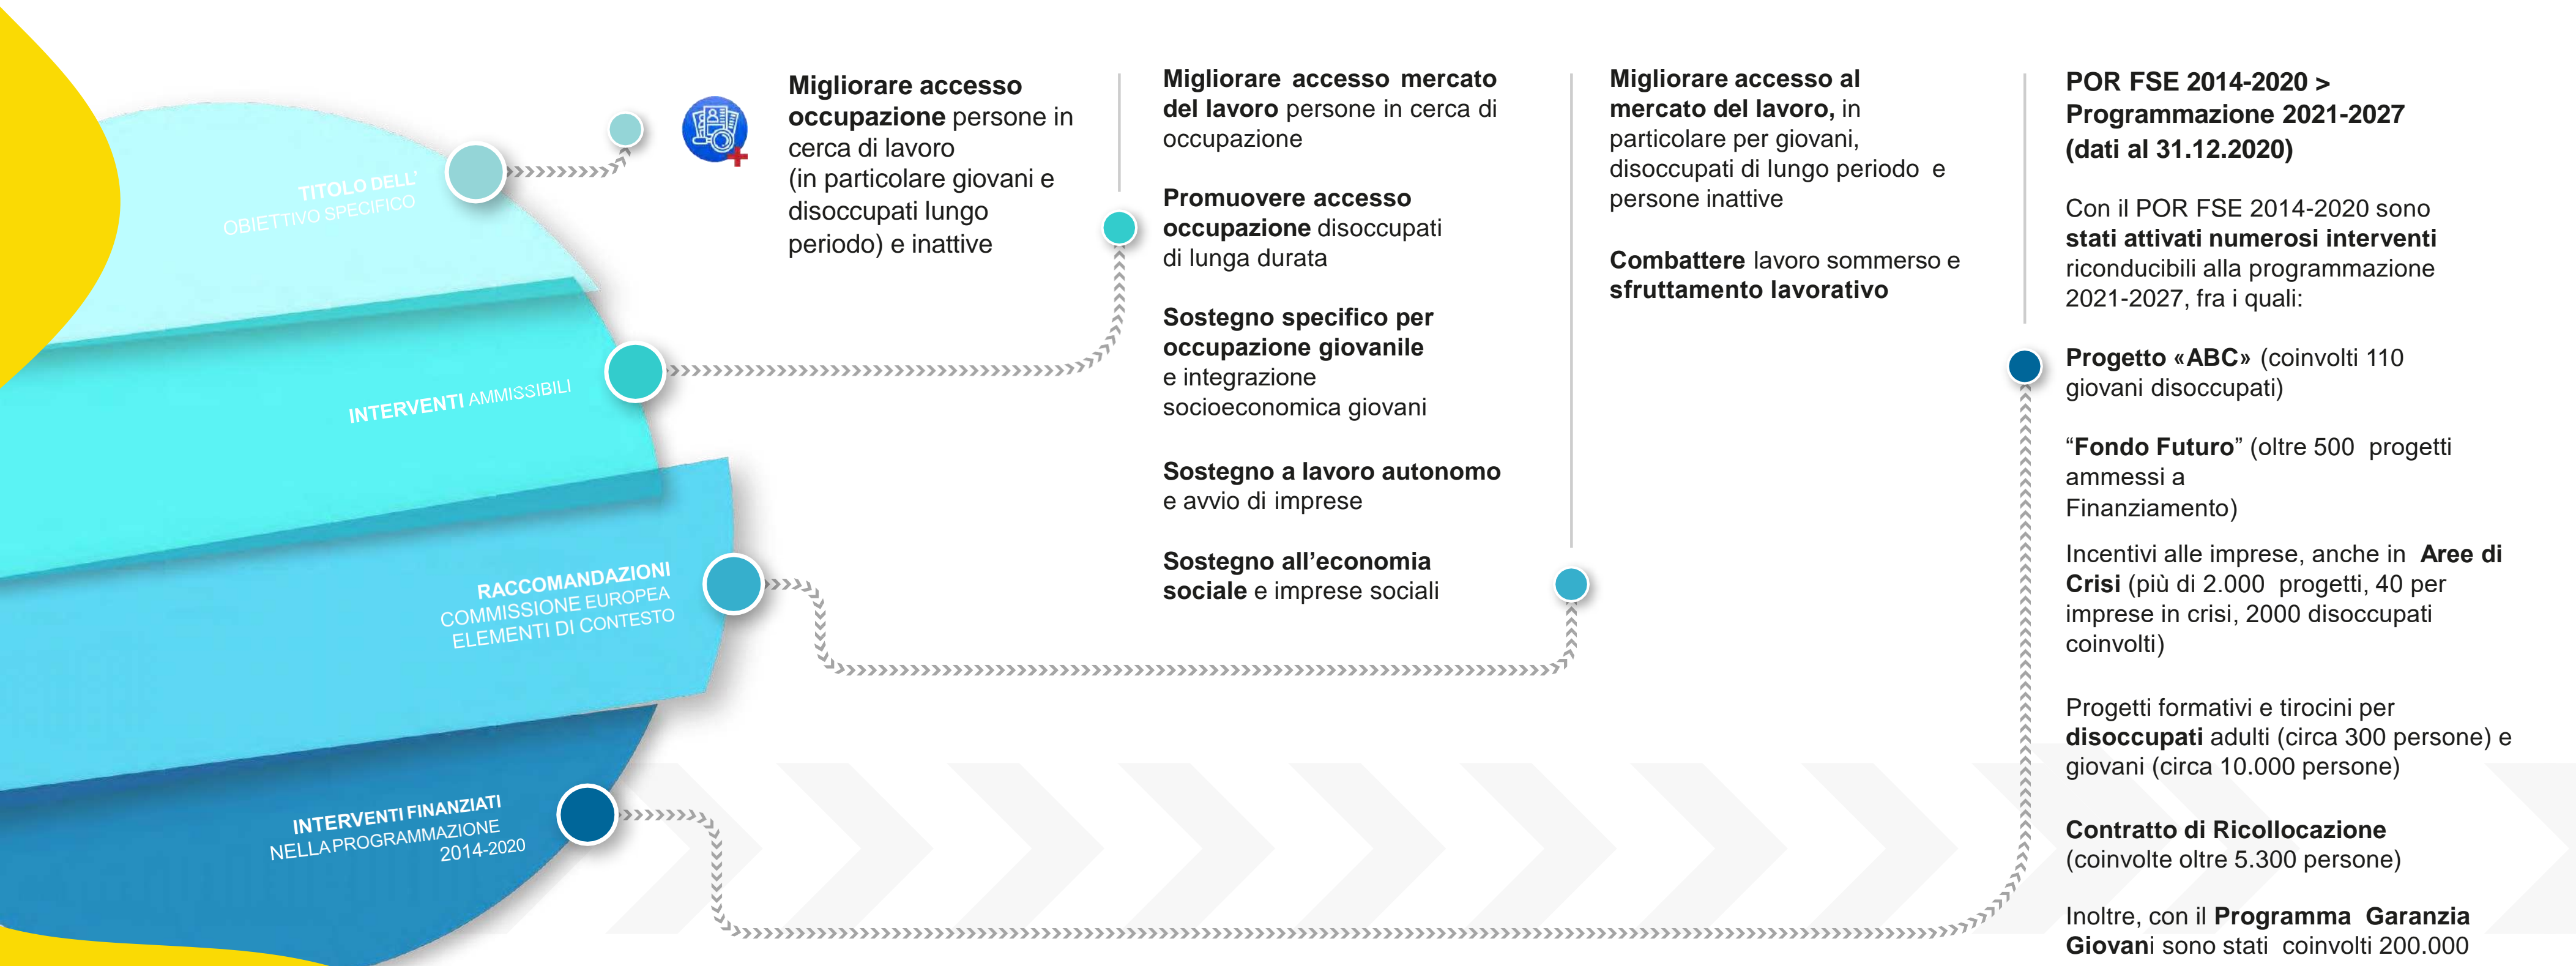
TITOLO DELL' OBIETTIVO SPECIFICO

INTERVENTI AMMISSIBILI

RACCOMANDAZIONI COMMISSIONE EUROPEA ELEMENTI DI CONTESTO

INTERVENTI FINANZIATI NELLA PROGRAMMAZIONE 2014-2020

Migliorare accesso occupazione persone in cerca di lavoro (in particolare giovani e disoccupati lungo periodo) e inattive

Migliorare accesso mercato del lavoro persone in cerca di occupazione

Promuovere accesso occupazione disoccupati di lunga durata

Sostegno specifico per occupazione giovanile e integrazione socioeconomica giovani

Sostegno a lavoro autonomo e avvio di imprese

Sostegno all'economia sociale e imprese sociali

Migliorare accesso al mercato del lavoro, in particolare per giovani, disoccupati di lungo periodo e persone inattive

Combattere lavoro sommerso e sfruttamento lavorativo

POR FSE 2014-2020 > Programmazione 2021-2027 (dati al 31.12.2020)

Con il POR FSE 2014-2020 sono stati attivati numerosi interventi riconducibili alla programmazione 2021-2027, fra i quali:

Progetto «ABC» (coinvolti 110 giovani disoccupati)

"Fondo Futuro" (oltre 500 progetti ammessi a Finanziamento)

Incentivi alle imprese, anche in Aree di Crisi (più di 2.000 progetti, 40 per imprese in crisi, 2000 disoccupati coinvolti)

Progetti formativi e tirocini per disoccupati adulti (circa 300 persone) e giovani (circa 10.000 persone)

Contratto di Ricollocazione (coinvolte oltre 5.300 persone)

Inoltre, con il Programma Garanzia Giovani sono stati coinvolti 200.000